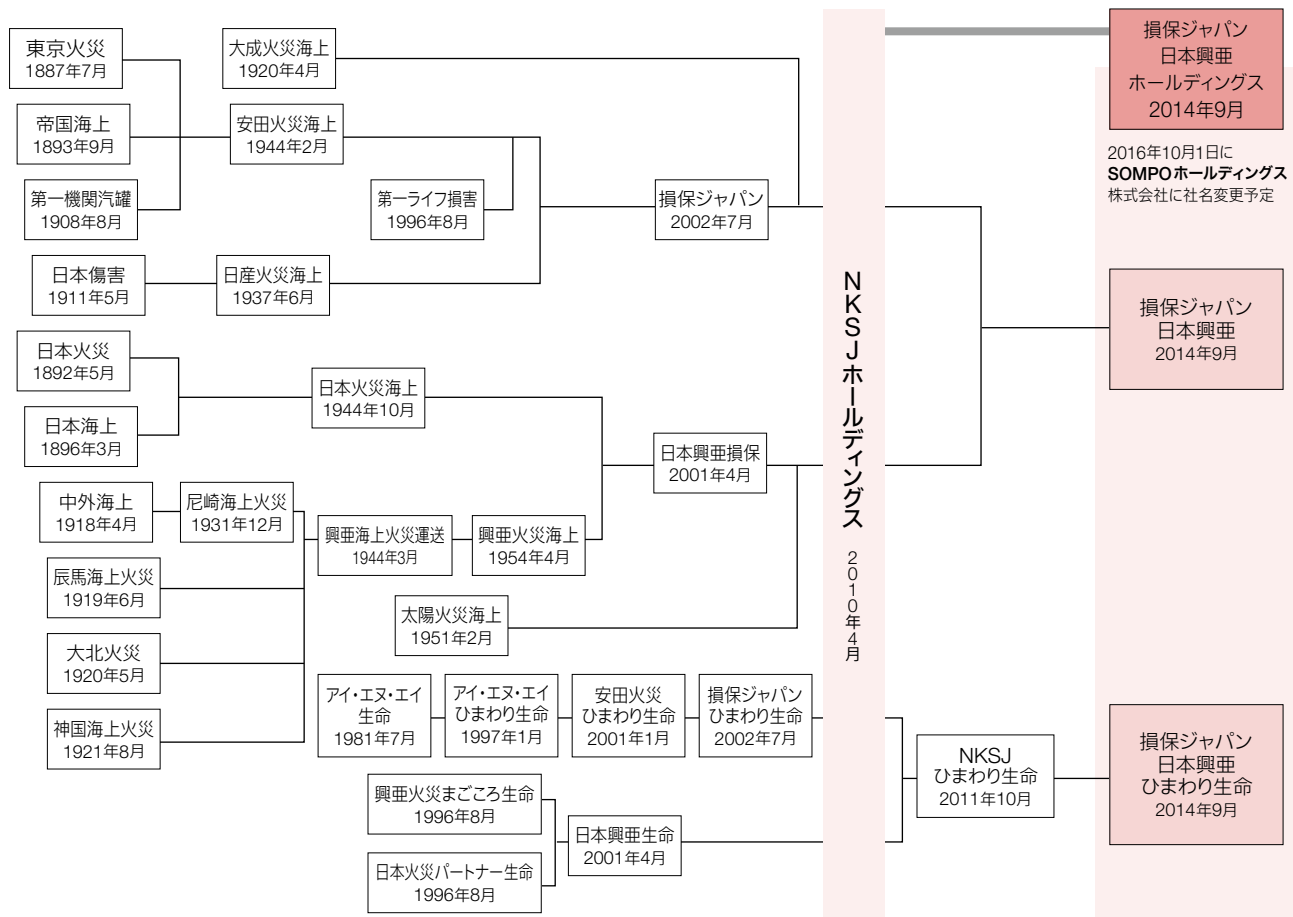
東京火災
1887年7月

帝国海上
1893年9月

第一機関汽罐
1908年8月

大成火災海上
1920年4月

安田火災海上
1944年2月

第一ライフ損害
1996年8月

損保ジャパン
2002年7月

日本傷害
1911年5月

日産火災海上
1937年6月

日本火災
1892年5月

日本海上
1896年3月

日本火災海上
1944年10月

日本興亜損保
2001年4月

中外海上
1918年4月

尼崎海上火災
1931年12月

興亜海上火災運送
1944年3月

興亜火災海上
1954年4月

辰馬海上火災
1919年6月

太陽火災海上
1951年2月

大北火災
1920年5月

神国海上火災
1921年8月

アイ・エヌ・エイ
生命
1981年7月

アイ・エヌ・エイ
ひまわり生命
1997年1月

安田火災
ひまわり生命
2001年1月

損保ジャパン
ひまわり生命
2002年7月

興亜火災まごころ生命
1996年8月

日本興亜生命
2001年4月

日本火災パートナー生命
1996年8月

NKSJホールディングス
2010年4月

NKSJ
ひまわり生命
2011年10月

損保ジャパン
日本興亜
ホールディングス
2014年9月

2016年10月1日に
SOMPOホールディングス
株式会社に社名変更予定

損保ジャパン
日本興亜
2014年9月

損保ジャパン
日本興亜
ひまわり生命
2014年9月